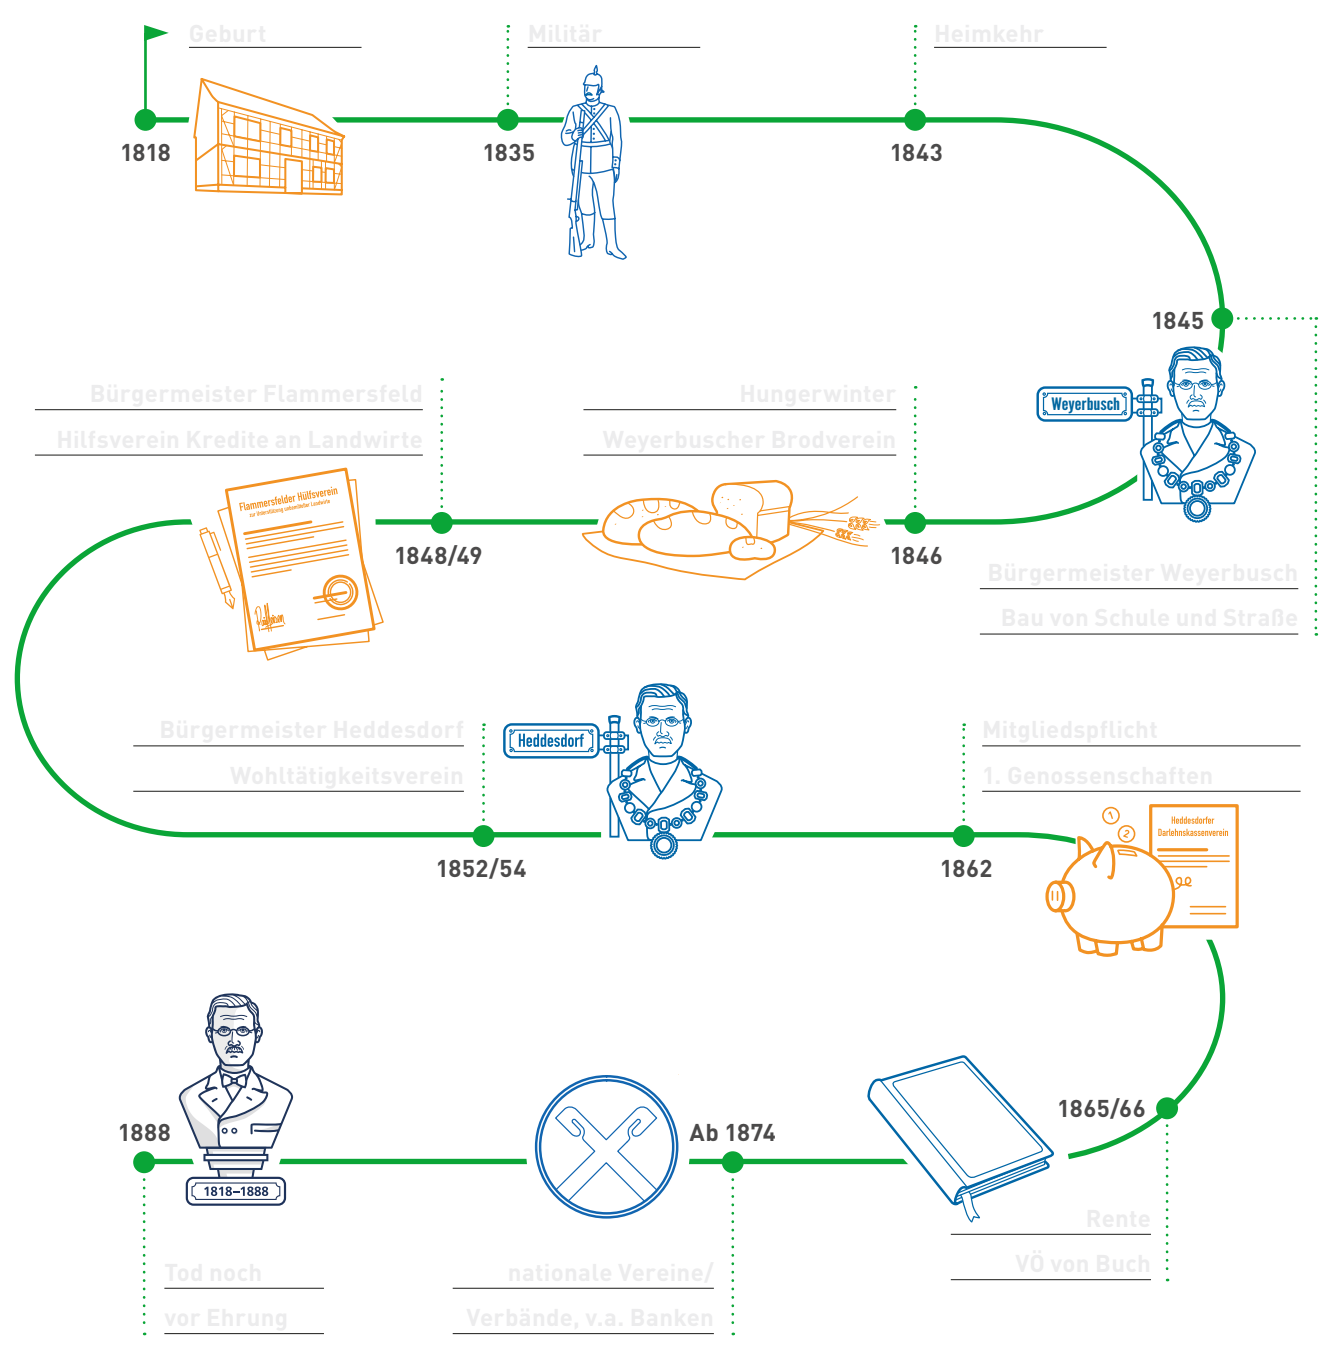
Geburt

1818

Militär

1835

Heimkehr

1843

1845

Weyerbusch

Bürgermeister Weyerbusch

Bau von Schule und Straße

Hungerwinter

Weyerbuscher Brodverein

1846

Bürgermeister Flammersfeld

Hilfsverein Kredite an Landwirte

Flammersfelder Hülfsverein

1848/49

Bürgermeister Heddesdorf

Wohltätigkeitsverein

Heddesdorf

1852/54

Mitgliedspflicht

1. Genossenschaften

1862

Heddesdorfer Darlehnskassenverein

1865/66

Rente

VÖ von Buch

Ab 1874

nationale Vereine/

Verbände, v.a. Banken

1888

1818–1888

Tod noch

vor Ehrung